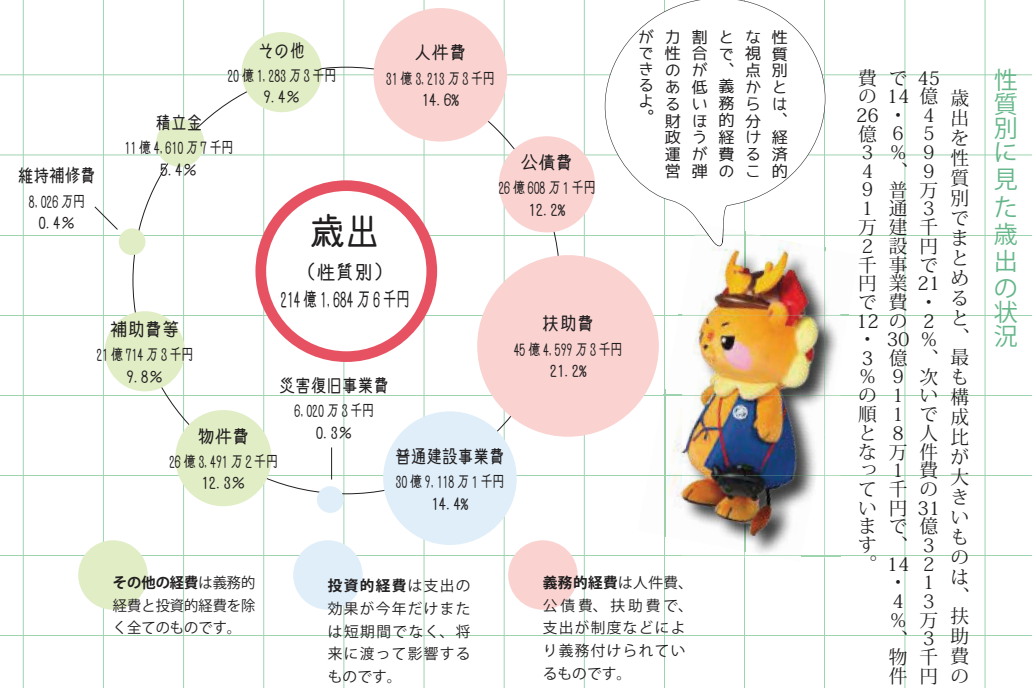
性質別に見た歳出の状況

歳出を性質別でまとめると、最も構成比が大きいものは、扶助費の45億4599万3千円で21・2%、次いで人件費の31億3213万3千円で14・6%、普通建設事業費の30億9118万1千円で、14・4%、物件費の26億3491万2千円で12・3%の順となっています。

性質別とは、経済的な視点から分けることで、義務的経費の割合が低いほうが弾力性のある財政運営ができるよ。

歳出
(性質別)
214億1,684万6千円

人件費
31億3,213万3千円
14.6%

公債費
26億608万1千円
12.2%

扶助費
45億4,599万3千円
21.2%

普通建設事業費
30億9,118万1千円
14.4%

災害復旧事業費
6,020万3千円
0.3%

物件費
26億3,491万2千円
12.3%

補助費等
21億714万3千円
9.8%

維持補修費
8,026万円
0.4%

積立金
11億4,610万7千円
5.4%

その他
20億1,283万3千円
9.4%

その他の経費は義務的経費と投資的経費を除く全てのものです。

投資的経費は支出の効果が今年だけまたは短期間でなく、将来に渡って影響するものです。

義務的経費は人件費、公債費、扶助費で、支出が制度などにより義務付けられているものです。